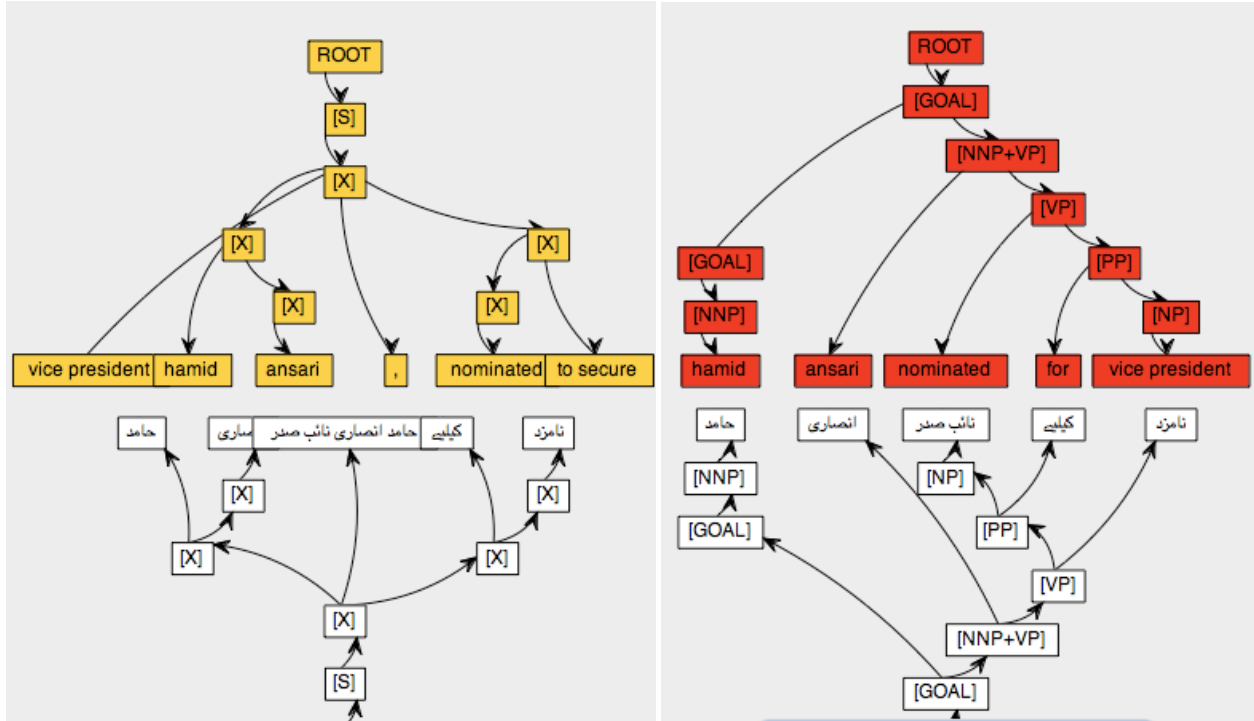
ROOT
[S]
[X]
[X]
[X]
[X]
[X]
vice president
hamid
ansari
,
nominated
to secure

حامد
ساری
حامد انصاری نائب صدر
کیلیے
نامزد
[X]
[X]
[X]
[X]
[X]
[S]

ROOT
[GOAL]
[NNP+VP]
[VP]
[PP]
[GOAL]
[NNP]
[NP]
hamid
ansari
nominated
for
vice president

حامد
انصاری
نائب صدر
کیلیے
نامزد
[NNP]
[NP]
[GOAL]
[PP]
[VP]
[NNP+VP]
[GOAL]